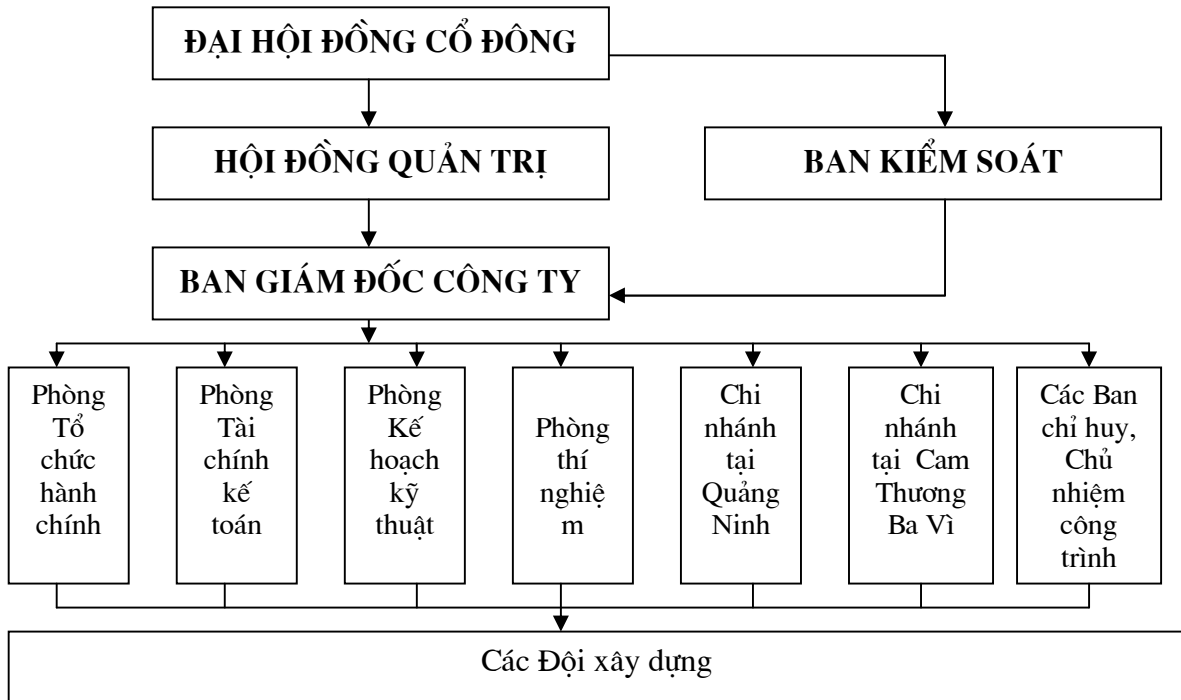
ĐẠI HỘI ĐỒNG CỔ ĐÔNG

HỘI ĐỒNG QUẢN TRỊ

BAN KIỂM SOÁT

BAN GIÁM ĐỐC CÔNG TY

Phòng Tổ chức hành chính

Phòng Tài chính kế toán

Phòng Kế hoạch kỹ thuật

Phòng thí nghiệm

Chi nhánh tại Quảng Ninh

Chi nhánh tại Cam Thương Ba Vì

Các Ban chỉ huy, Chủ nhiệm công trình

Các Đội xây dựng